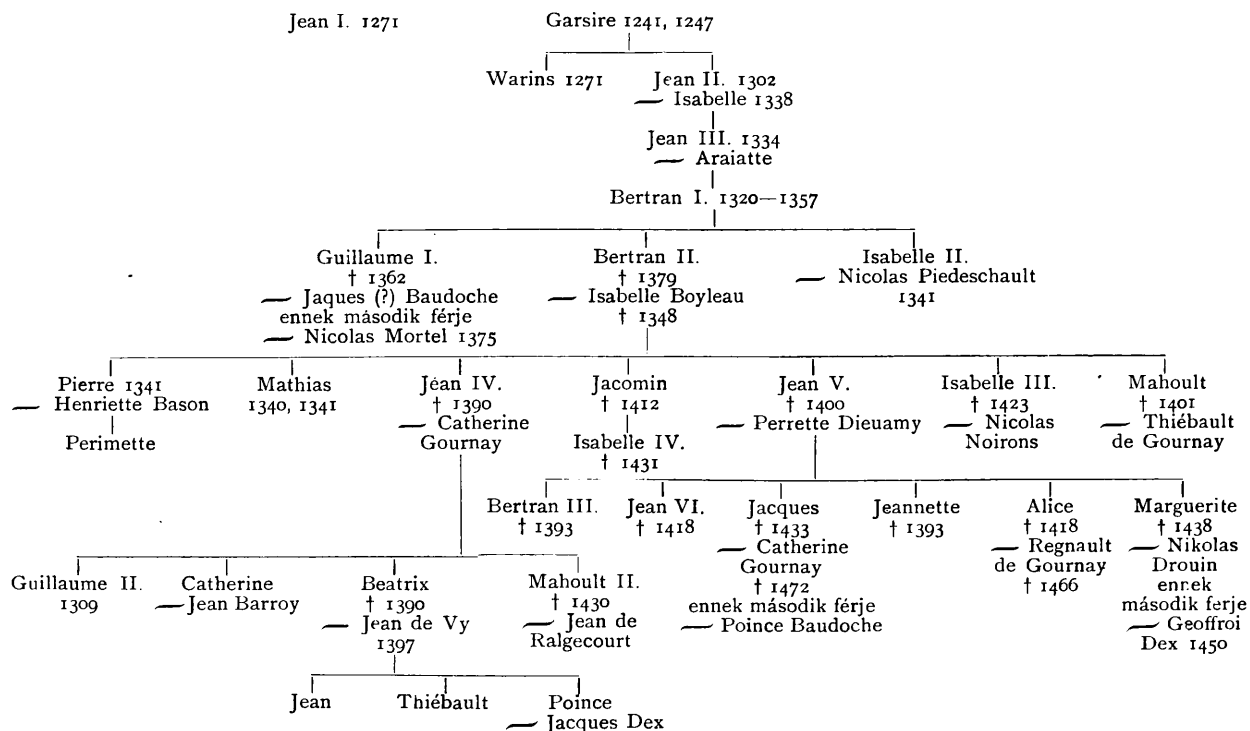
Jean I. 1271

Garsire 1241, 1247

Warins 1271

Jean II. 1302
— Isabelle 1338

Jean III. 1334
— Araiatte

Bertran I. 1320—1357

Guillaume I.
† 1362
— Jaques (?) Baudoche
ennek második férje
— Nicolas Mortel 1375

Bertran II.
† 1379
— Isabelle Boyleau
† 1348

Isabelle II.
— Nicolas Piedeschault
1341

Pierre 1341
— Henriette Bason

Perimette

Mathias
1340, 1341

Jean IV.
† 1390
— Catherine
Gournay

Jacomin
† 1412

Isabelle IV.
† 1431

Jean V.
† 1400
— Perrette Dieuamy

Isabelle III.
† 1423
— Nicolas
Noirons

Mahoult
† 1401
— Thiébault
de Gournay

Bertran III.
† 1393

Jean VI.
† 1418

Jacques
† 1433
— Catherine
Gournay
† 1472
ennek második férje
— Poince Baudoche

Jeannette
† 1393

Alice
† 1418
— Regnault
de Gournay
† 1466

Marguerite
† 1438
— Nikolas
Drouin
ennek
második ferje
— Geoffroi
Dex 1450

Guillaume II.
1309

Catherine
— Jean Barroy

Beatrix
† 1390
— Jean de Vy
1397

Mahoult II.
† 1430
— Jean de
Ralgecourt

Jean

Thiébault

Poince
— Jacques Dex